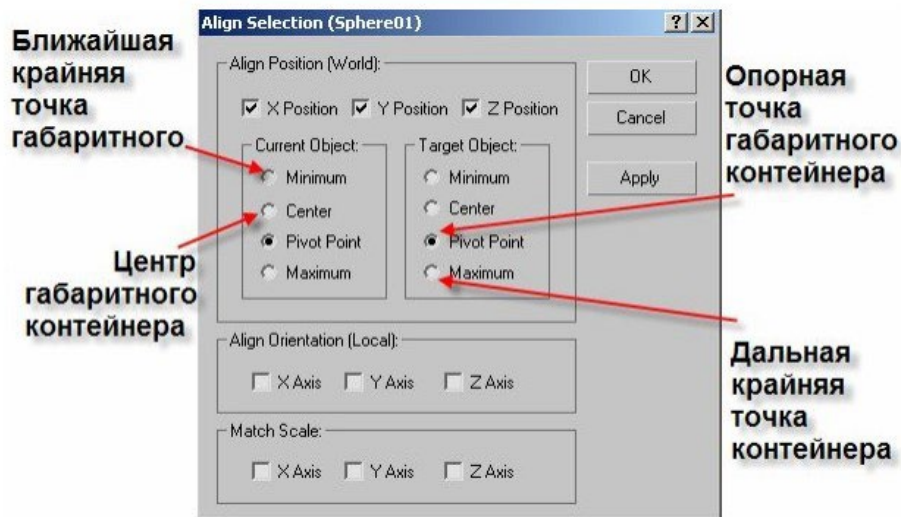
Ближайшая крайняя точка габаритного

Центр габаритного контейнера

Align Selection (Sphere01)

? X

Align Position (World):

X Position Y Position Z Position

Current Object:

Minimum

Center

Pivot Point

Maximum

Target Object:

Minimum

Center

Pivot Point

Maximum

OK

Cancel

Apply

Align Orientation (Local):

X Axis Y Axis Z Axis

Match Scale:

X Axis Y Axis Z Axis

Опорная точка габаритного контейнера

Дальная крайняя точка контейнера